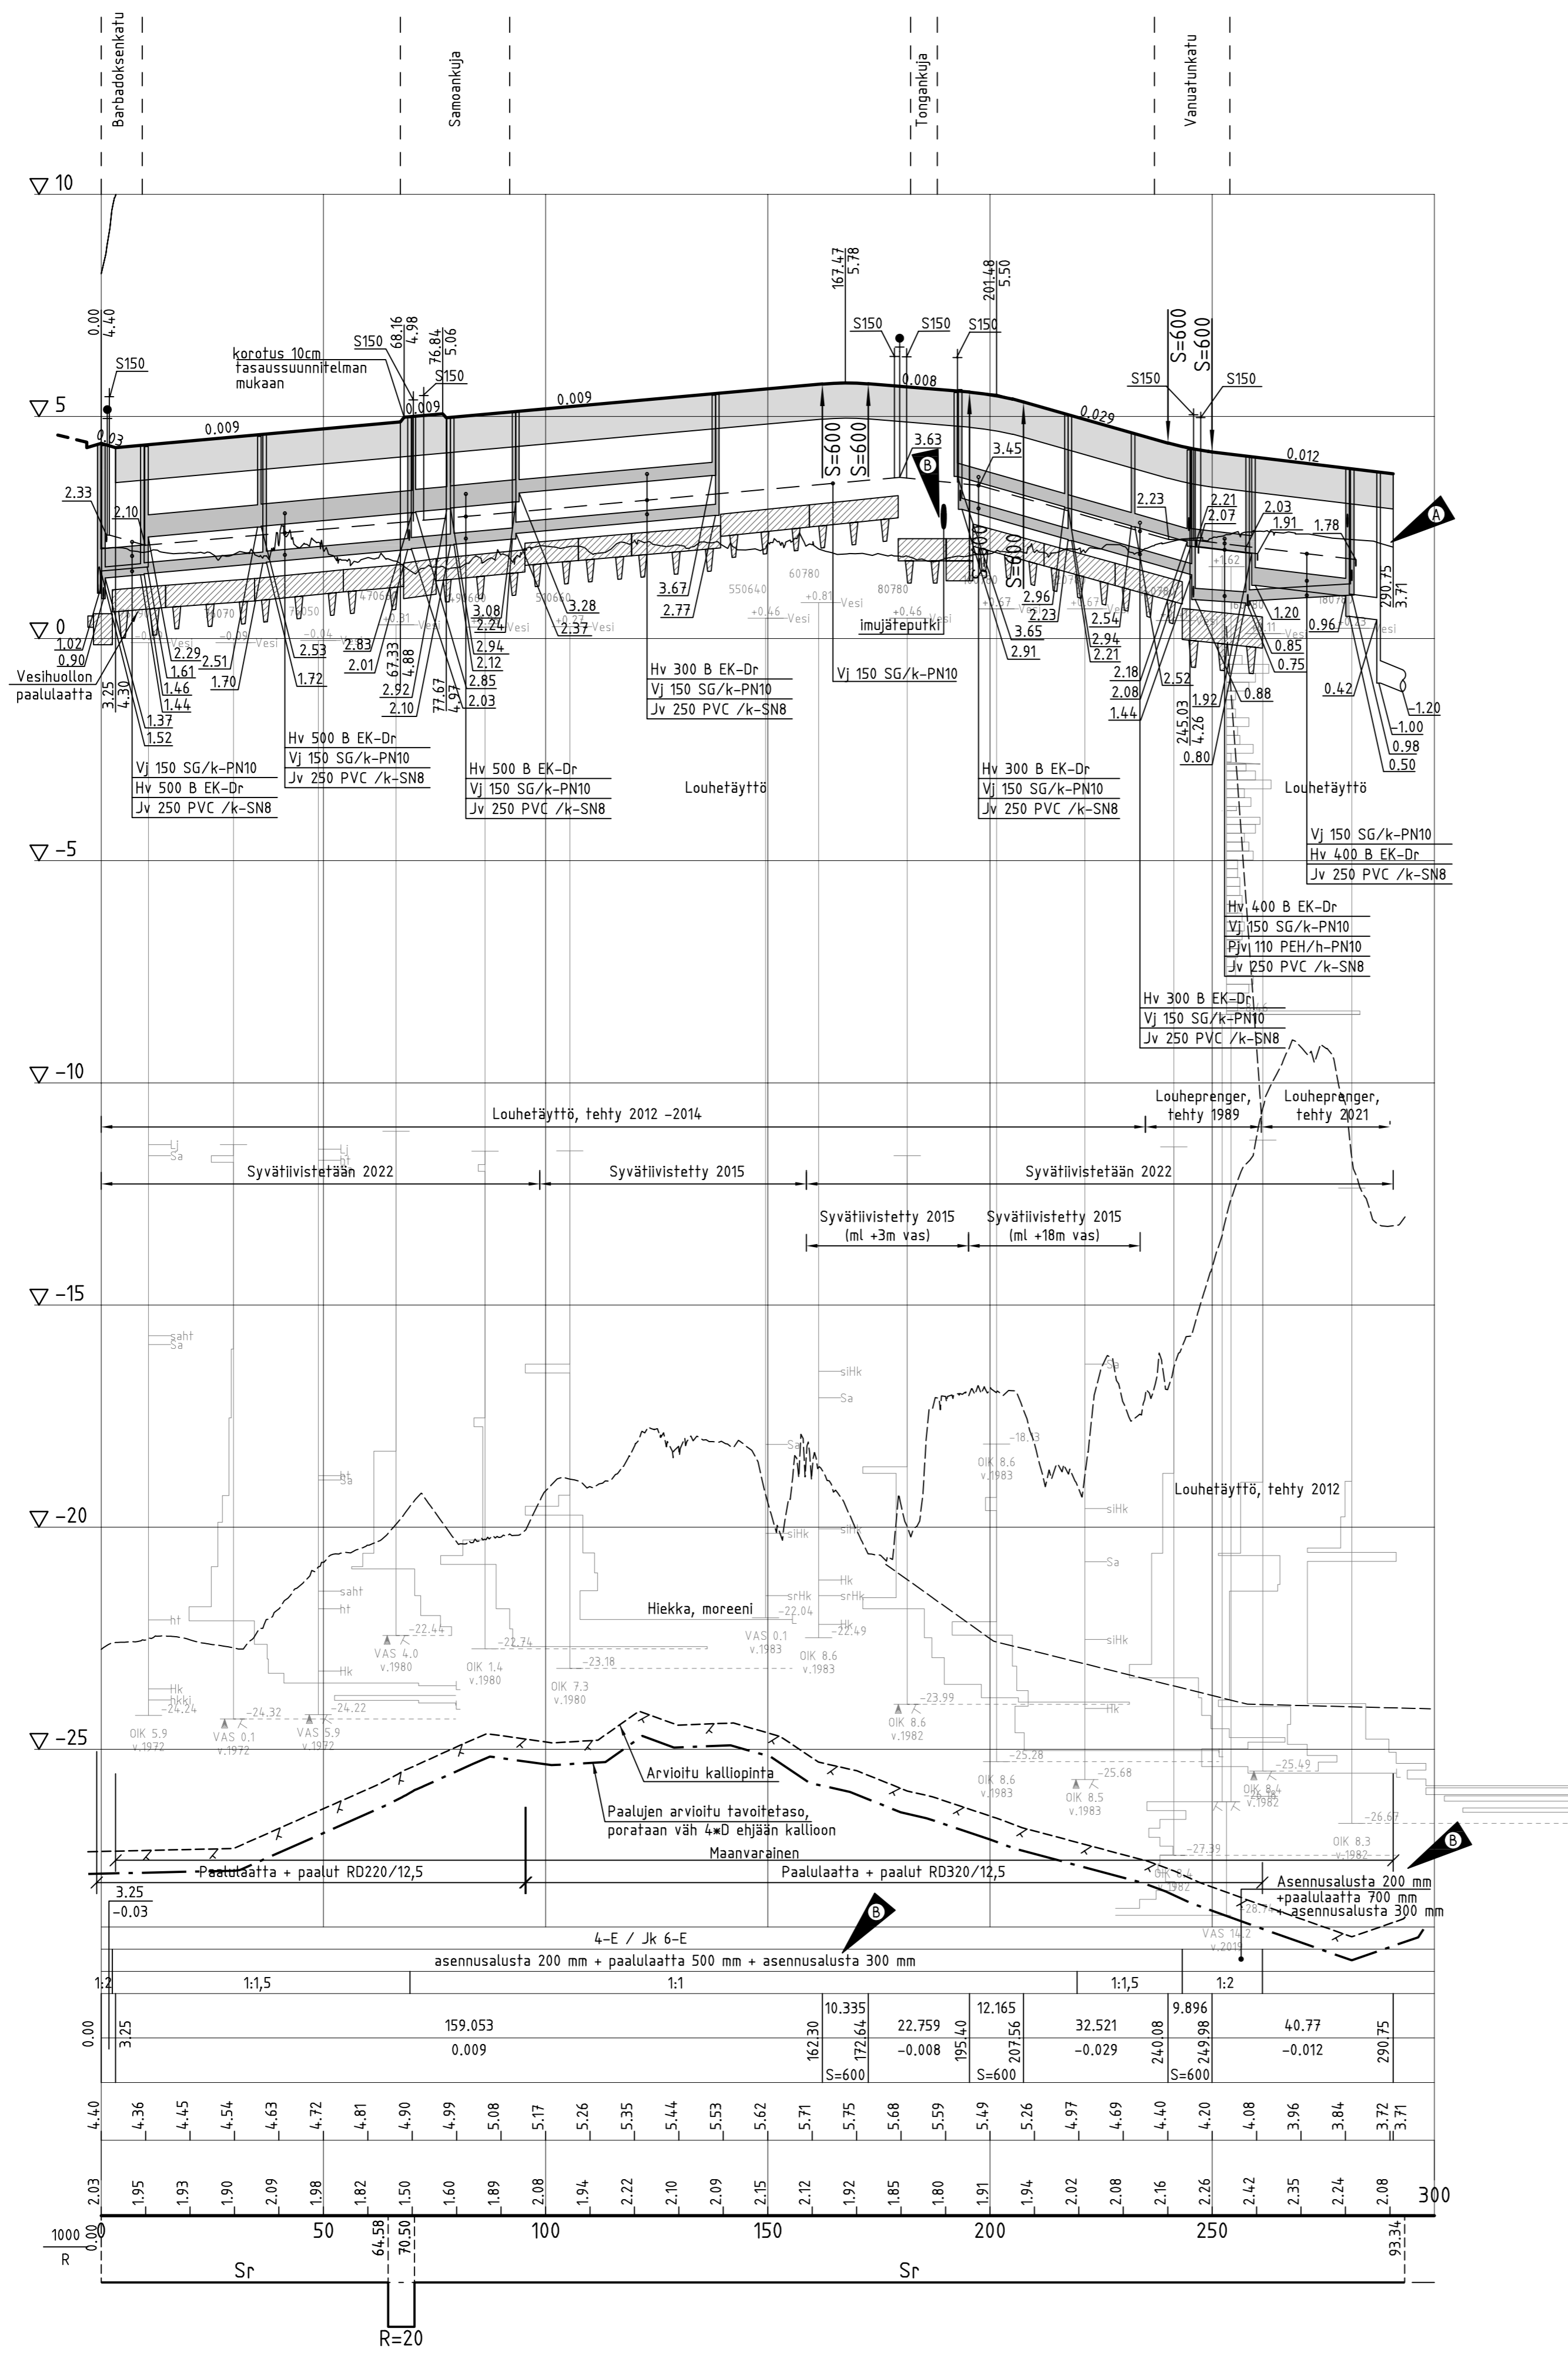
Barbadoksenkatu
Samoankuja
Tongankuja
Vanuatunkatu

▽ 10
▽ 5
▽ 0
▽ -5
▽ -10
▽ -15
▽ -20
▽ -25

0.00
4.40
S150
korotus 10cm tasaussuunnitelman mukaan
S150 68.16 4.98
76.84 5.06
S150
0.009
0.009
0.009
167.47 5.78
S150 S150 S150
201.48 5.50
0.008
S=600 S=600
S150 S150
0.029
0.012
0.03
3.63
3.45
S=600 S=600
2.33
2.10
2.23
2.21
2.07
2.03
1.91
1.78
2.29
1.61
1.46
1.44
1.37
1.52
2.51
1.70
1.72
2.53
2.83
2.01
67.33
4.88
2.92
2.10
77.67
4.97
2.85
2.12
2.03
3.08
2.24
2.94
3.28
2.37
3.67
2.77
imujäteputki
2.96
2.23
3.65
2.91
2.54
2.94
2.21
2.18
2.08
1.44
2.52
245.03
4.26
0.80
1.92
0.88
1.20
0.85
0.75
0.96
290.75
3.71
0.42
-1.20
1.00
0.98
0.50
1.02
0.90
Vesihuollon paalulaatta
3.25
4.30
Vesi
Vj 150 SG/k-PN10
Hv 500 B EK-Dr
Jv 250 PVC /k-SN8
Hv 500 B EK-Dr
Vj 150 SG/k-PN10
Jv 250 PVC /k-SN8
Hv 500 B EK-Dr
Vj 150 SG/k-PN10
Jv 250 PVC /k-SN8
Hv 300 B EK-Dr
Vj 150 SG/k-PN10
Jv 250 PVC /k-SN8
Vj 150 SG/k-PN10
Louhetäyttö
Hv 300 B EK-Dr
Vj 150 SG/k-PN10
Jv 250 PVC /k-SN8
Louhetäyttö
Vj 150 SG/k-PN10
Hv 400 B EK-Dr
Jv 250 PVC /k-SN8
Hv 400 B EK-Dr
Vj 150 SG/k-PN10
Pjv 110 PEH/h-PN10
Jv 250 PVC /k-SN8
Hv 300 B EK-Dr
Vj 150 SG/k-PN10
Jv 250 PVC /k-SN8
Louhetäyttö, tehty 2012 -2014
Louheprenger, tehty 1989
Louheprenger, tehty 2021
Syvätiivistetään 2022
Syvätiivistetty 2015
Syvätiivistetään 2022
Syvätiivistetty 2015 (ml +3m vas)
Syvätiivistetty 2015 (ml +18m vas)
Louhetäyttö, tehty 2012
Hiekka, moreeni
Arvioitu kalliopinta
Paalujen arvioitu tavoitetaso, porataan väh 4*D ehjään kallioon
Maanvarainen
Paalulaatta + paalut RD220/12,5
Paalulaatta + paalut RD320/12,5
Asennusalusta 200 mm +paalulaatta 700 mm + asennusalusta 300 mm
3.25
-0.03
4-E / Jk 6-E
asennusalusta 200 mm + paalulaatta 500 mm + asennusalusta 300 mm
1:2 | 1:1,5 | 1:1 | 1:1,5 | 1:2
0.00 | 3.25 | 159.053 0.009 | 162.30 | 10.335 S=600 | 172.64 | 22.759 -0.008 | 195.40 | 12.165 S=600 | 207.56 | 32.521 -0.029 | 240.08 | 9.896 S=600 | 249.98 | 40.77 -0.012 | 290.75
4.40 4.36 4.45 4.54 4.63 4.72 4.81 4.90 4.99 5.08 5.17 5.26 5.35 5.44 5.53 5.62 5.71 5.75 5.68 5.59 5.49 5.26 4.97 4.69 4.40 4.20 4.08 3.96 3.84 3.72 3.71
2.03 1.95 1.93 1.90 2.09 1.98 1.82 1.50 1.60 1.89 2.08 1.94 2.22 2.10 2.09 2.15 2.12 1.92 1.85 1.80 1.91 1.94 2.02 2.08 2.16 2.26 2.42 2.35 2.24 2.08
0 50 100 150 200 250 300
1000/R 0.00 64.58 70.50 93.34
Sr
Sr
R=20